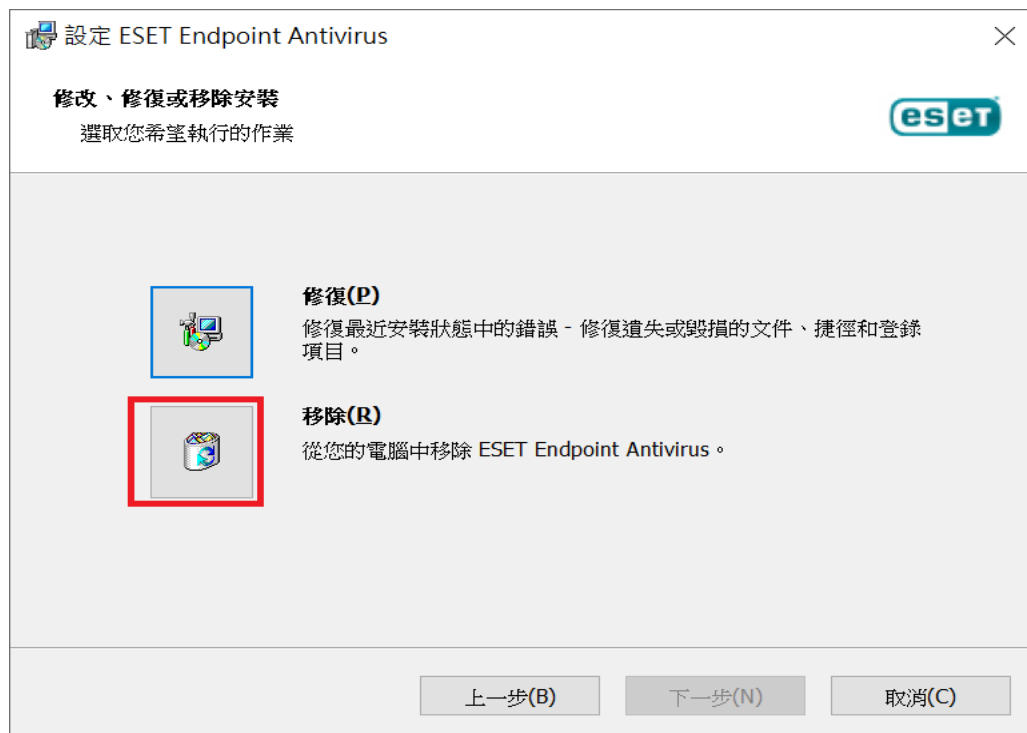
設定 ESET Endpoint Antivirus

修改、修復或移除安裝
選取您希望執行的作業

eset

修復(P)
修復最近安裝狀態中的錯誤 - 修復遺失或毀損的文件、捷徑和登錄項目。

移除(R)
從您的電腦中移除 ESET Endpoint Antivirus。

上一步(B)
下一步(N)
取消(C)